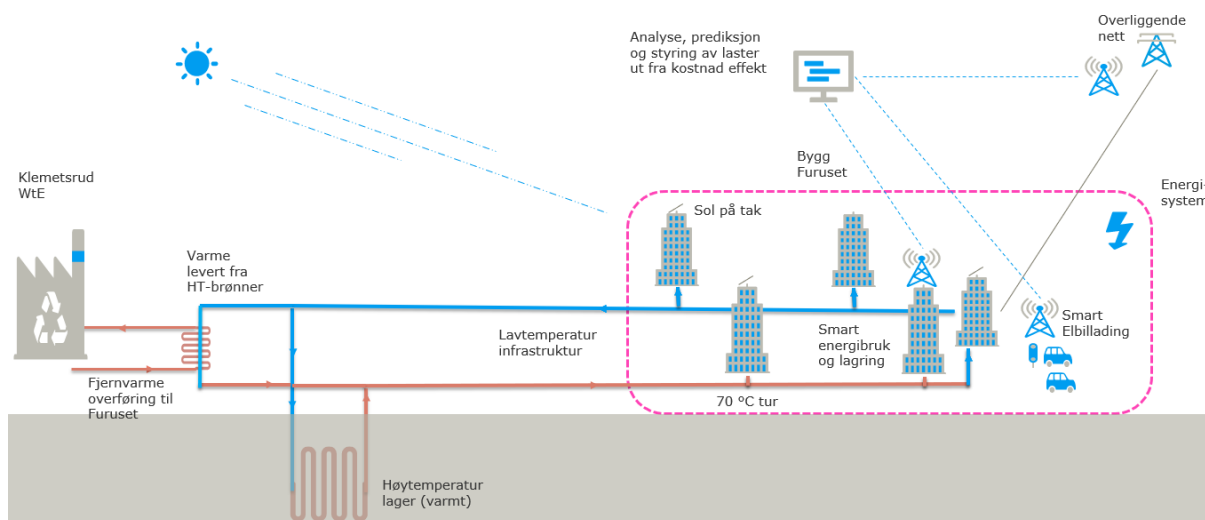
Analyse, prediksjon og styring av laster ut fra kostnad effekt

Overliggende nett

Klemetsrud WtE

Bygg Furuset

Energi system

Sol på tak

Varme levert fra HT-brønner

Smart Elbillading

Lavtemperatur infrastruktur

Smart energibruk og lagring

Fjernvarme overføring til Furuset

70 °C tur

Høytemperatur lager (varmt)